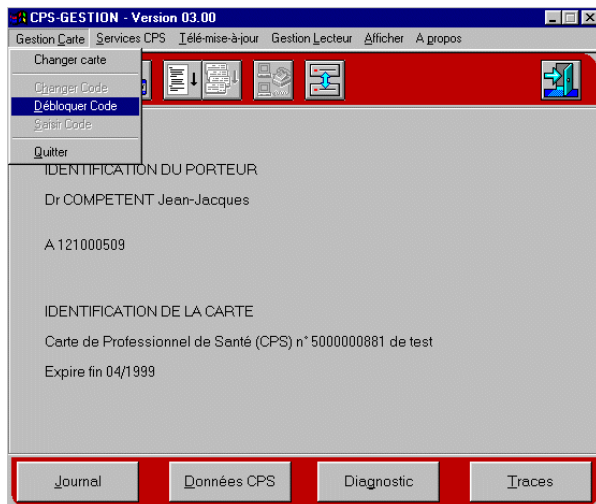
CPS-GESTION - Version 03.00

Gestion Carte Services CPS Télé-mise-à-jour Gestion Lecteur Afficher A propos

Changer carte

Changer Code

Débloquer Code

Saisir Code

Quitter

IDENTIFICATION DU PORTEUR

Dr COMPETENT Jean-Jacques

A 121000509

IDENTIFICATION DE LA CARTE

Carte de Professionnel de Santé (CPS) n° 5000000881 de test

Expire fin 04/1999

Journal

Données CPS

Diagnostic

Traces